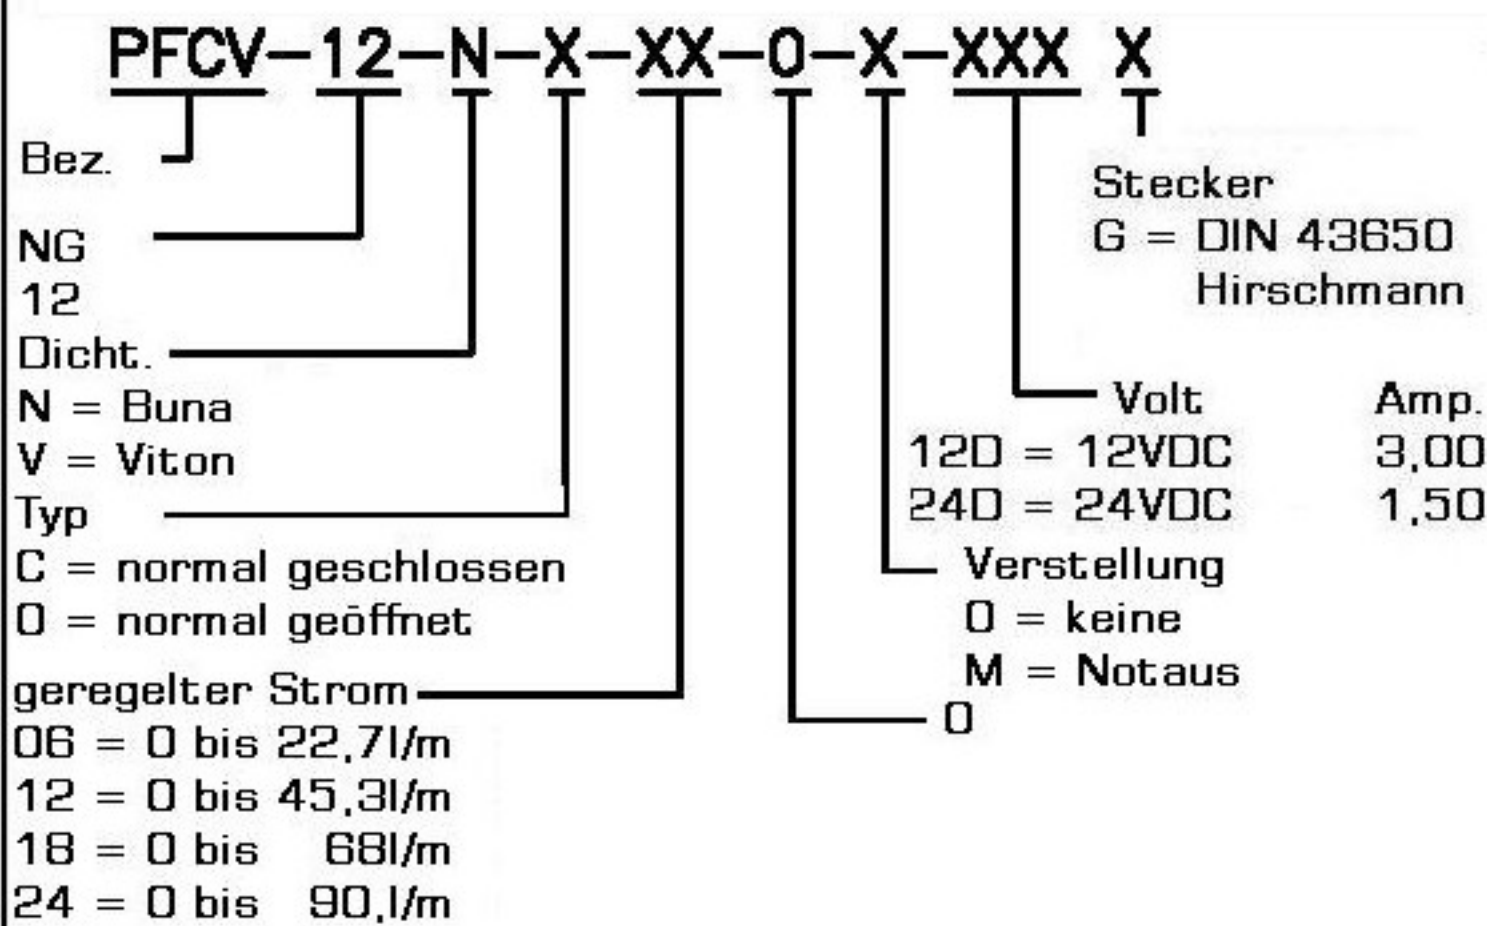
PFCV–12–N–X–XX–0–X–XXX X

Bez.

NG
12

Dicht.
N = Buna
V = Viton

Typ
C = normal geschlossen
O = normal geöffnet

geregelter Strom
06 = 0 bis 22,7l/m
12 = 0 bis 45,3l/m
18 = 0 bis 68l/m
24 = 0 bis 90,l/m

Stecker
G = DIN 43650
Hirschmann

Volt Amp.
12D = 12VDC 3,00
24D = 24VDC 1,50

Verstellung
O = keine
M = Notaus

O